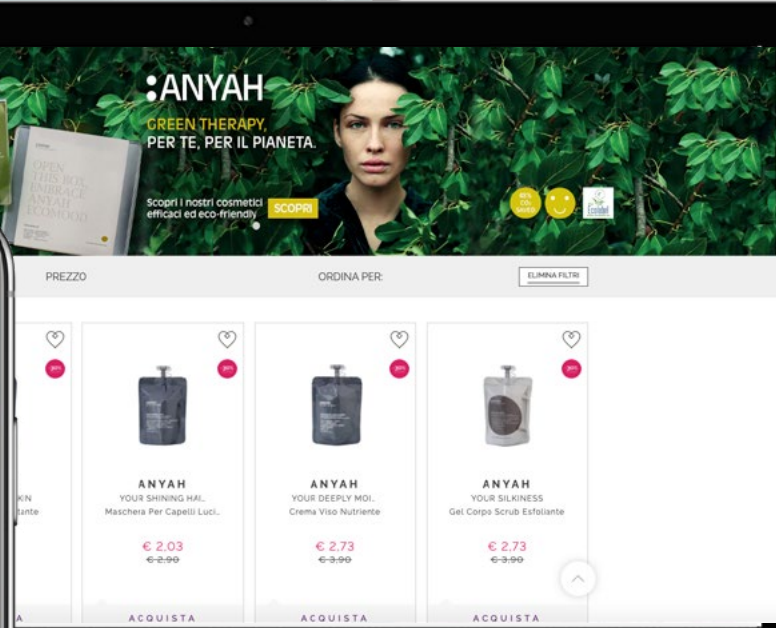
:ANYAH

GREEN THERAPY,
PER TE, PER IL PIANETA.

OPEN THIS BOX EMBRACE ANYAH ECOMOOD

Scopri i nostri cosmetici efficaci ed eco-friendly SCOPRI

Ecolabel

PREZZO

ORDINA PER:

ELIMINA FILTRI

KIN
oliante

A

30%

ANYAH
YOUR SHINING HAI...
Maschera Per Capelli Luci...

€ 2,03
~~€ 2,90~~

ACQUISTA

30%

ANYAH
YOUR DEEPLY MOI...
Crema Viso Nutriente

€ 2,73
~~€ 3,90~~

ACQUISTA

30%

ANYAH
YOUR SILKINESS
Gel Corpo Scrub Esfoliante

€ 2,73
~~€ 3,90~~

ACQUISTA